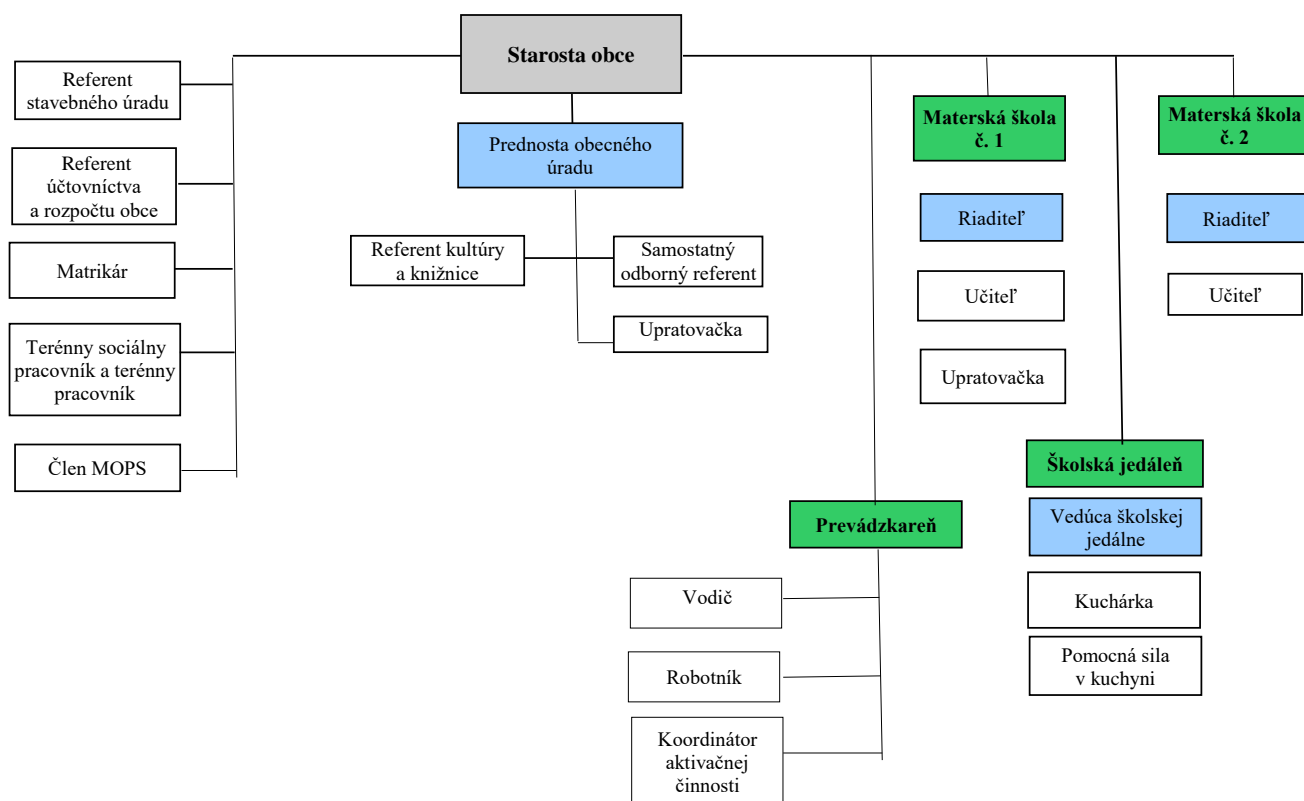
Starosta obce

Referent stavebného úradu

Referent účtovníctva a rozpočtu obce

Matrikár

Terénny sociálny pracovník a terénny pracovník

Člen MOPS

Prednosta obecného úradu

Referent kultúry a knižnice

Samostatný odborný referent

Upratovačka

Materská škola č. 1

Riaditeľ

Učiteľ

Upratovačka

Materská škola č. 2

Riaditeľ

Učiteľ

Školská jedáleň

Vedúca školskej jedálne

Kuchárka

Pomocná sila v kuchyni

Prevádzkareň

Vodič

Robotník

Koordinátor aktivačnej činnosti